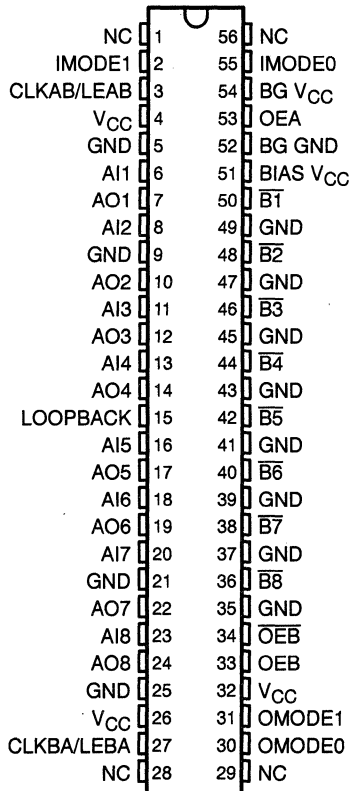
NC 1
IMODE1 2
CLKAB/LEAB 3
$V_{CC}$ 4
GND 5
AI1 6
AO1 7
AI2 8
GND 9
AO2 10
AI3 11
AO3 12
AI4 13
AO4 14
LOOPBACK 15
AI5 16
AO5 17
AI6 18
AO6 19
AI7 20
GND 21
AO7 22
AI8 23
AO8 24
GND 25
$V_{CC}$ 26
CLKBA/LEBA 27
NC 28

56 NC
55 IMODE0
54 BG $V_{CC}$
53 OEA
52 BG GND
51 BIAS $V_{CC}$
50 $\overline{B1}$
49 GND
48 $\overline{B2}$
47 GND
46 $\overline{B3}$
45 GND
44 $\overline{B4}$
43 GND
42 $\overline{B5}$
41 GND
40 $\overline{B6}$
39 GND
38 $\overline{B7}$
37 GND
36 $\overline{B8}$
35 GND
34 $\overline{OEB}$
33 OEB
32 $V_{CC}$
31 OMODE1
30 OMODE0
29 NC